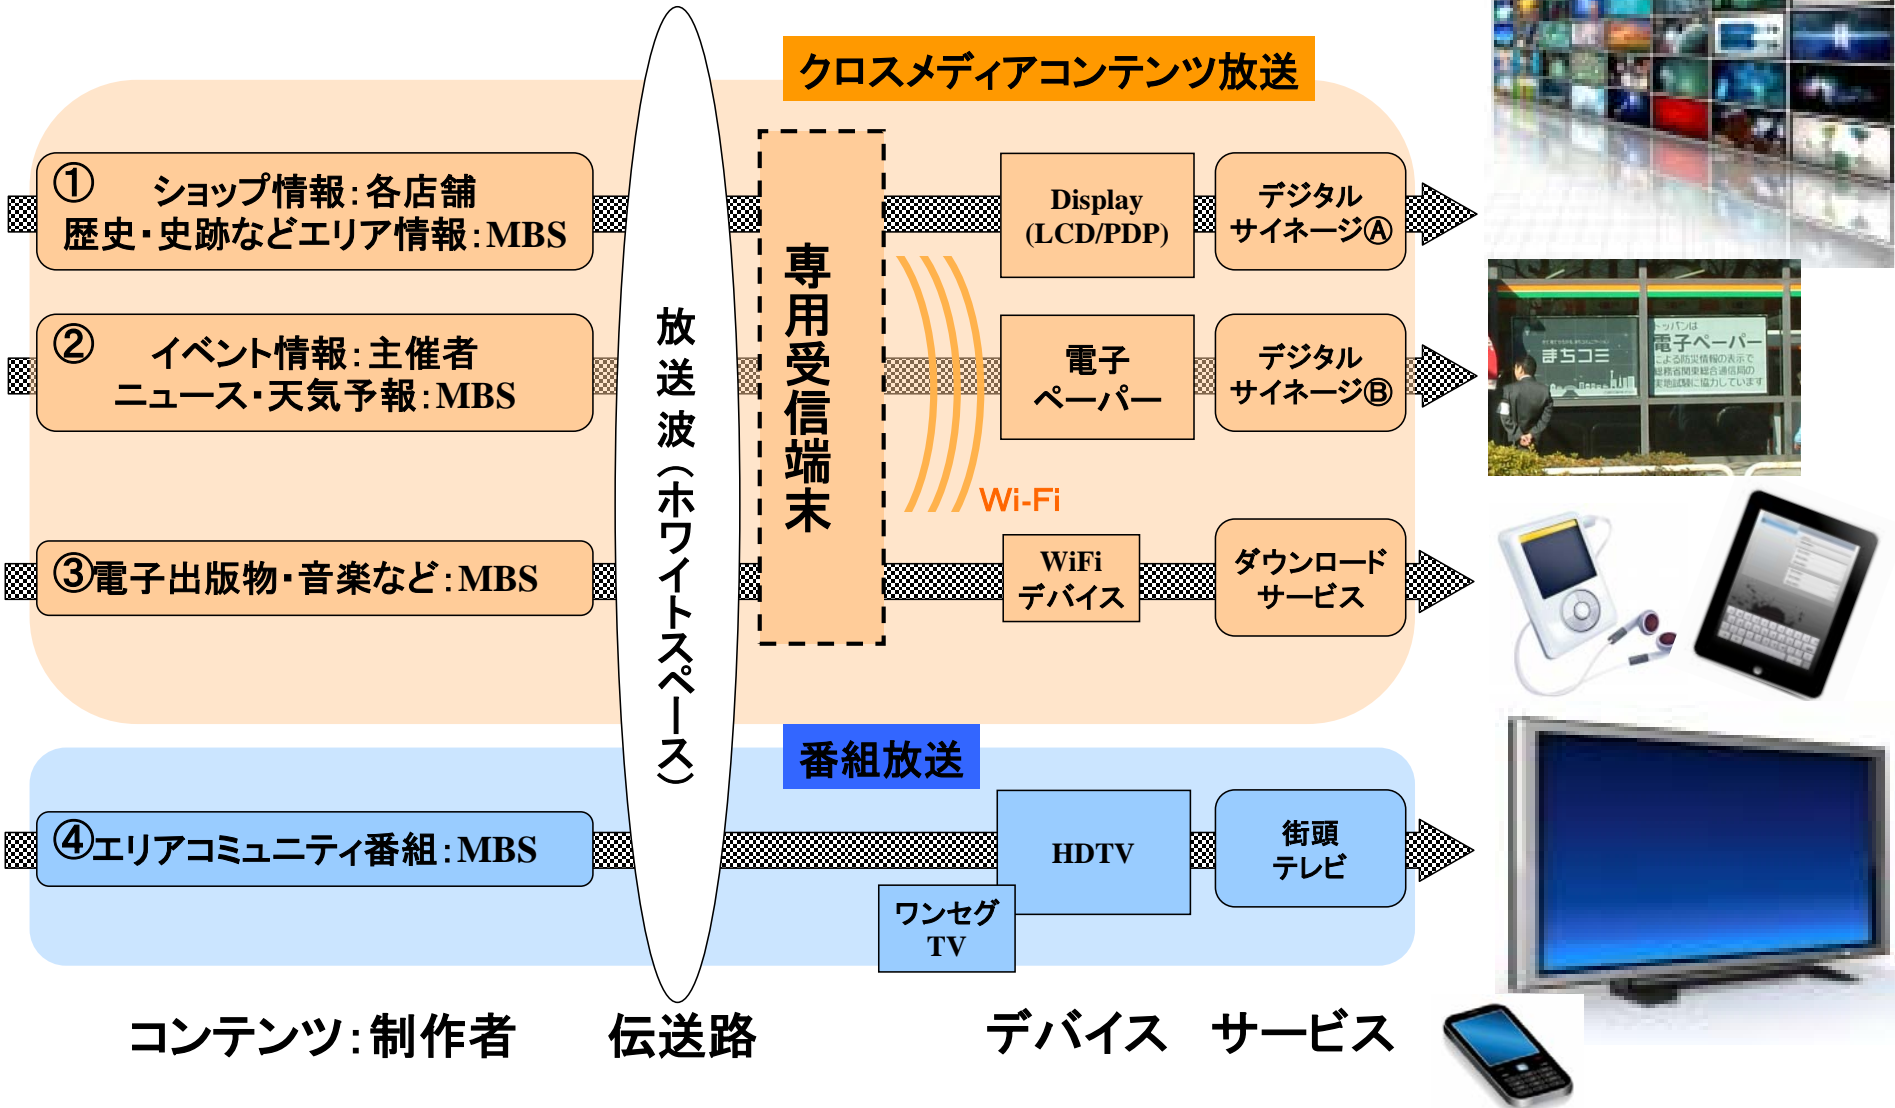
クロスメディアコンテンツ放送

① ショップ情報：各店舗
歴史・史跡などエリア情報：MBS

② イベント情報：主催者
ニュース・天気予報：MBS

③電子出版物・音楽など：MBS

放送波（ホワイトスペース）

専用受信端末

Wi-Fi

Display (LCD/PDP)

デジタルサイネージⒶ

電子ペーパー

デジタルサイネージⒷ

WiFi デバイス

ダウンロードサービス

まちコミ

電子ペーパー

番組放送

④エリアコミュニティ番組：MBS

HDTV

街頭テレビ

ワンセグ TV

コンテンツ：制作者　伝送路　デバイス　サービス